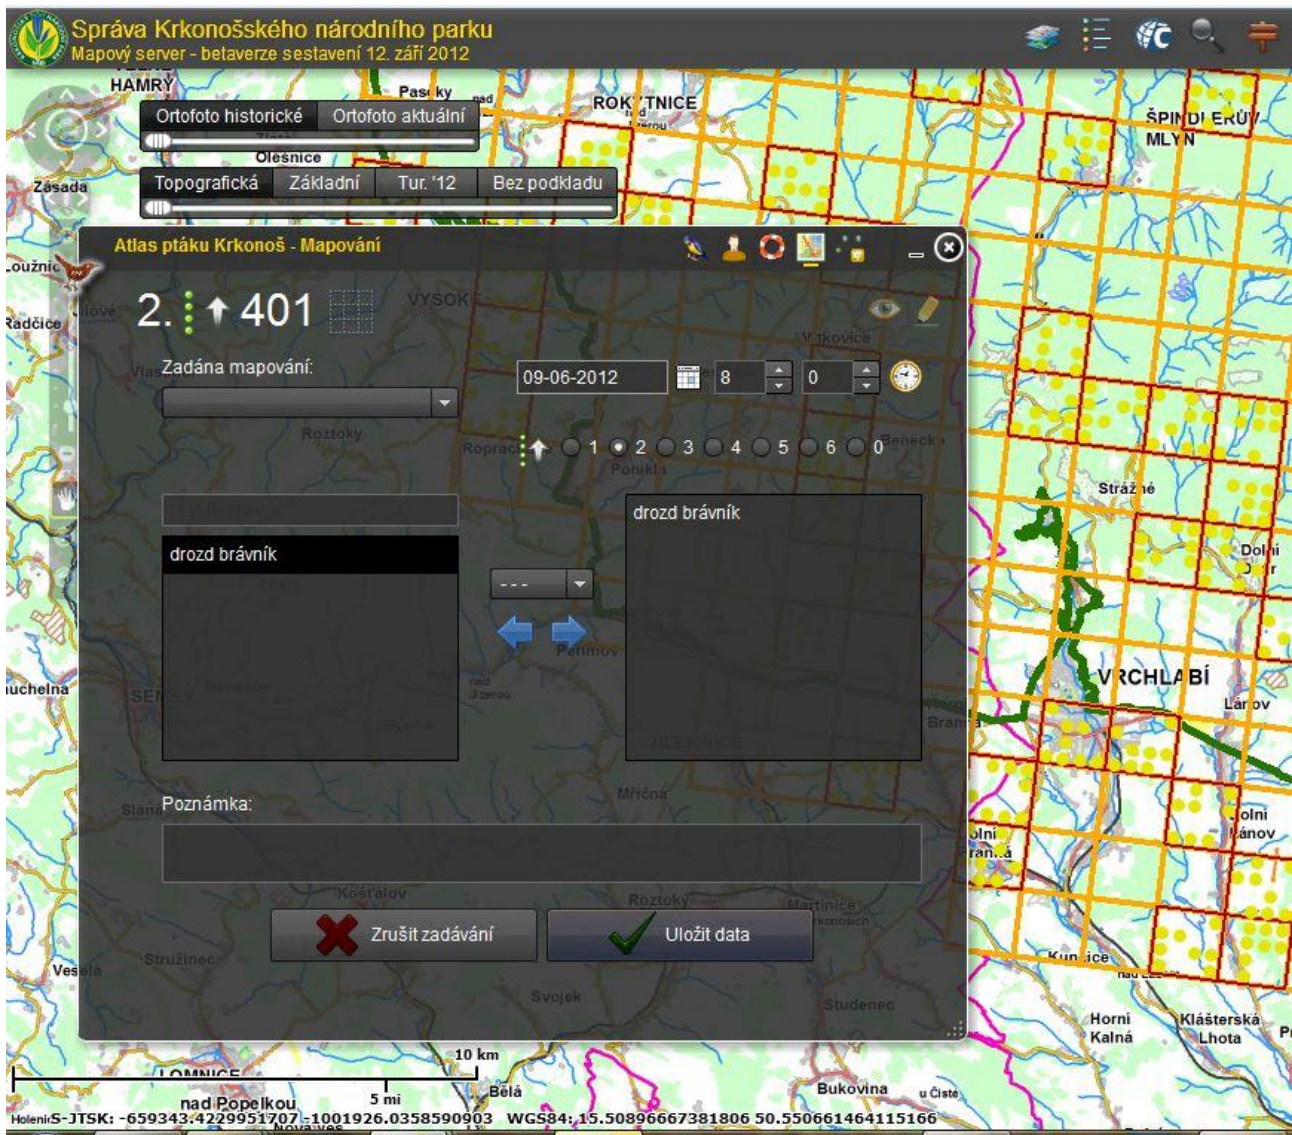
Správa Krkonošského národního parku
Mapový server - betaverze sestavení 12. září 2012

HAMRY
Pas ky
ROK TNICE
ŠPIN DL ERŮV MLYN
Olešnice
Zásada

Ortofoto historické | Ortofoto aktuální

Topografická | Základní | Tur. '12 | Bez podkladu

Atlas ptáku Krkonoš - Mapování

2. 401

Zadána mapování:

09-06-2012 8 0

1 2 3 4 5 6 0

drozd brávník

drozd brávník

---

Poznámka:

Zrušit zadávání
Uložit data

Loužnic
Radčice
Vysoké
Vítkovice
Roztoky
Ropraс
Ponikla
Benecko
Strážné
Dolní
VRCHLABÍ
Lánov
Branná
Mříčna
Jilemnice
Semily
Slaná
Košťálov
Roztoky
Martinice v Krkonoších
Stružinec
Vesela
Svojek
Studenec
Kunčice
Horní Kalná
Klášterská Lhota
Dolní Lánov
Dolní Branná
Bukovina
u Čisté
Bělá
LOMNICE nad Popelkou
10 km
5 mi

S-JTSK: -659343.4229951707 -1001926.0358590903 WGS84: 15.50896667381806 50.550661464115166